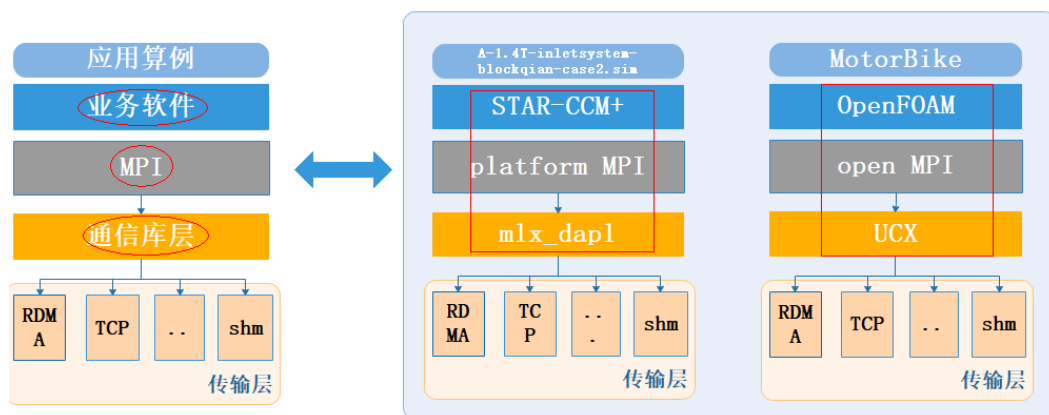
应用算例

业务软件

MPI

通信库层

RDMA

TCP

..

shm

传输层

A-1.4T-inletsystem-blockqian-case2.sim

STAR-CCM+

platform MPI

mlx_dapl

RDMA

TCP

...

shm

传输层

MotorBike

OpenFOAM

open MPI

UCX

RDMA

TCP

..

shm

传输层